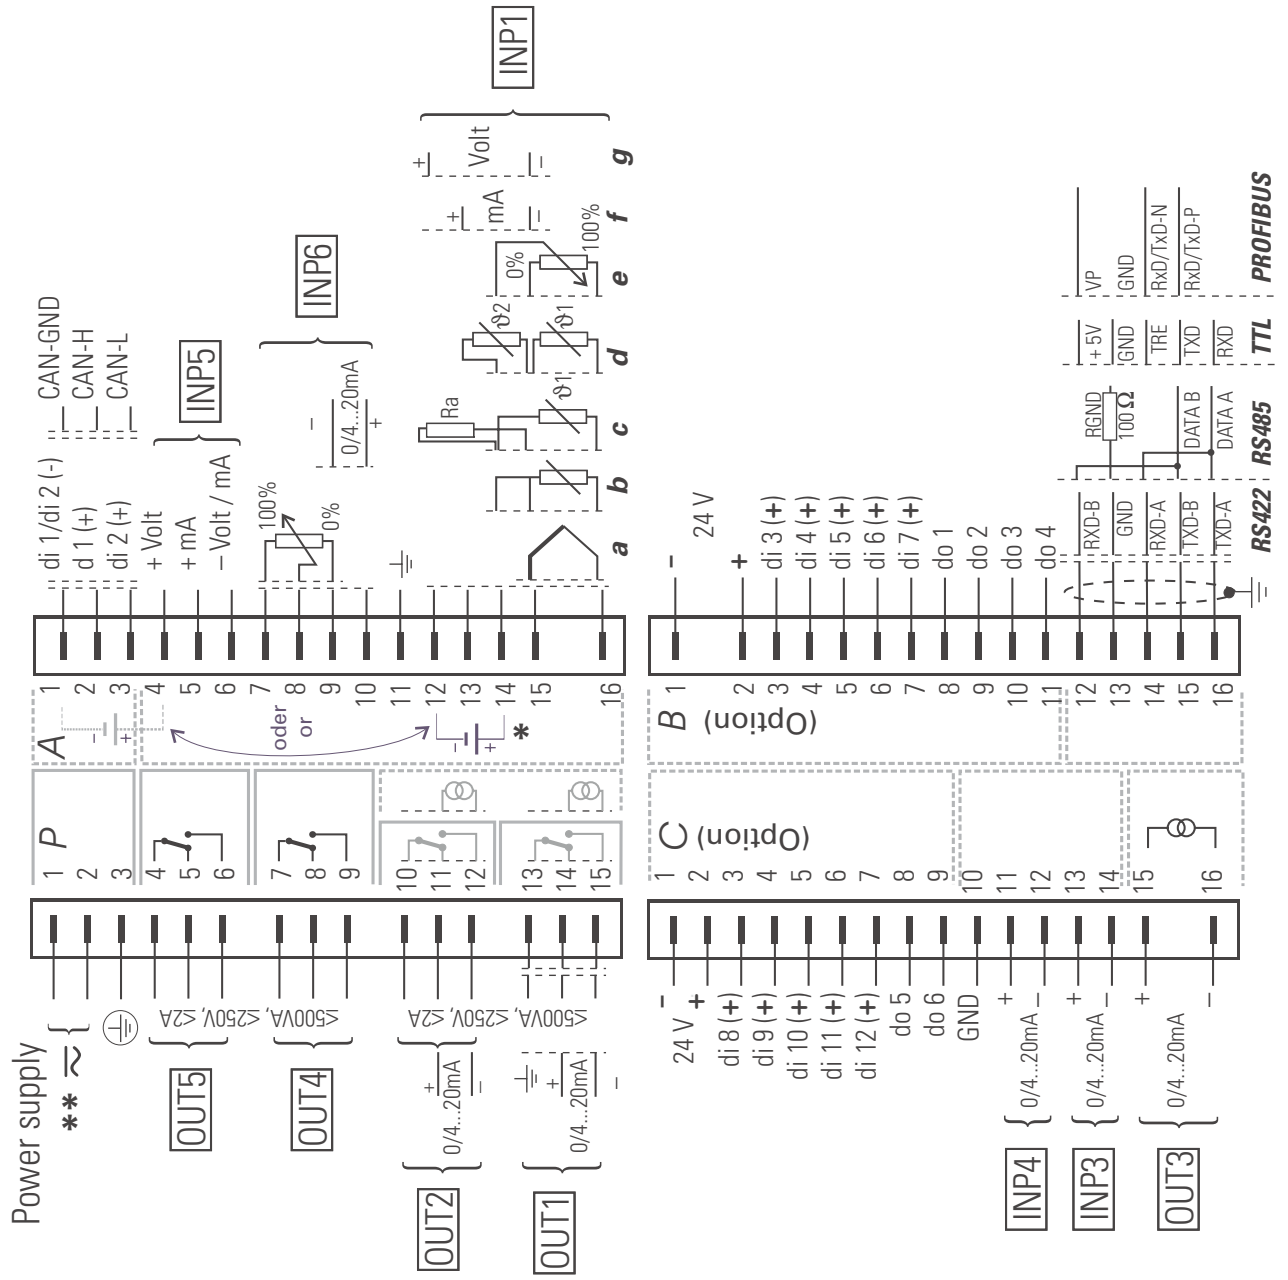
Power supply
** ≂
OUT5
≤500VA, ≤250V, ≤2A
OUT4
≤500VA, ≤250V, ≤2A
OUT2
0/4...20mA
OUT1
0/4...20mA

P
1 2 3 4 5 6 7 8 9 10 11 12 13 14 15

A
1 2 3 4 5 6 7 8 9 10 11 12 13 14 15 16
oder
or
*

di 1/di 2 (-)
d 1 (+)
di 2 (+)
CAN-GND
CAN-H
CAN-L
+ Volt
+ mA
− Volt / mA
INP5
100%
0%
0/4...20mA
INP6
Ra
ϑ1
ϑ2
ϑ1
0%
100%
mA
Volt
INP1
a b c d e f g

24 V
di 8 (+)
di 9 (+)
di 10 (+)
di 11 (+)
di 12 (+)
do 5
do 6
GND
0/4...20mA
INP4
0/4...20mA
INP3
0/4...20mA
OUT3

C (Option)
1 2 3 4 5 6 7 8 9 10 11 12 13 14 15 16

B (Option)
1 2 3 4 5 6 7 8 9 10 11 12 13 14 15 16

24 V
di 3 (+)
di 4 (+)
di 5 (+)
di 6 (+)
di 7 (+)
do 1
do 2
do 3
do 4
RXD-B
GND
RXD-A
TXD-B
TXD-A
RS422
RGND
100 Ω
DATA B
DATA A
RS485
+ 5V
GND
TRE
TXD
RXD
TTL
VP
GND
RxD/TxD-N
RxD/TxD-P
PROFIBUS